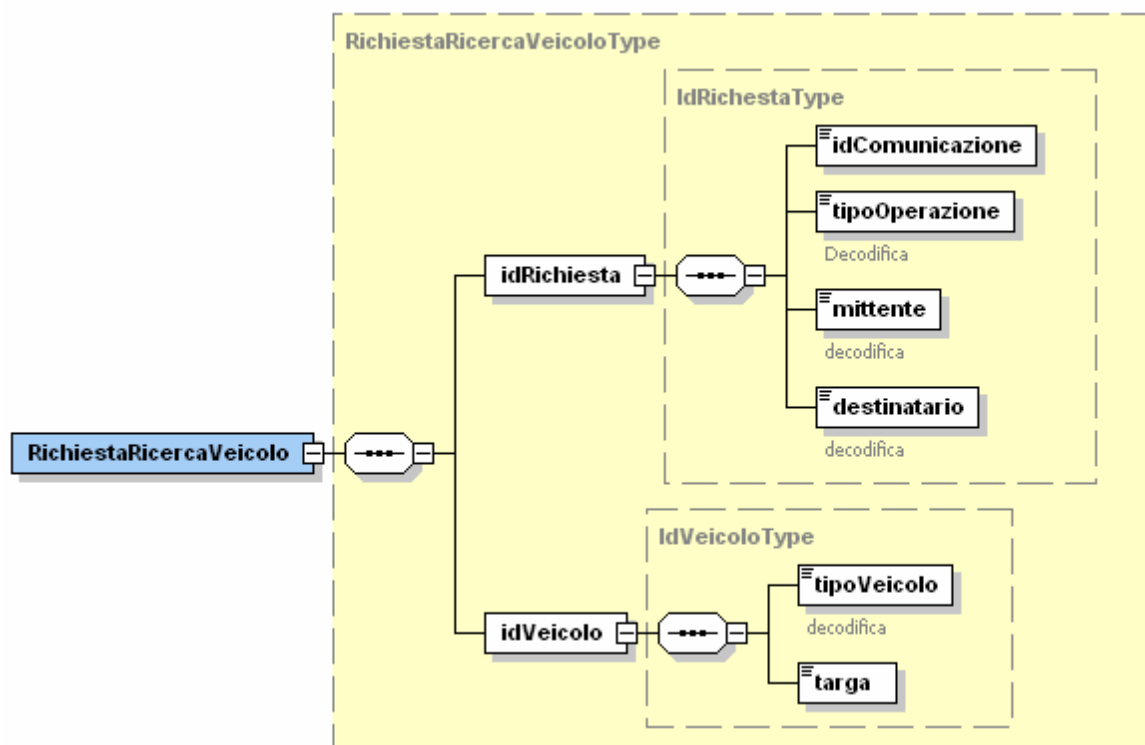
RichiestaRicercaVeicoloType

IdRichiestaType

idComunicazione

tipoOperazione

Decodifica

idRichiesta

mittente

decodifica

RichiestaRicercaVeicolo

destinatario

decodifica

IdVeicoloType

tipoVeicolo

decodifica

idVeicolo

targa